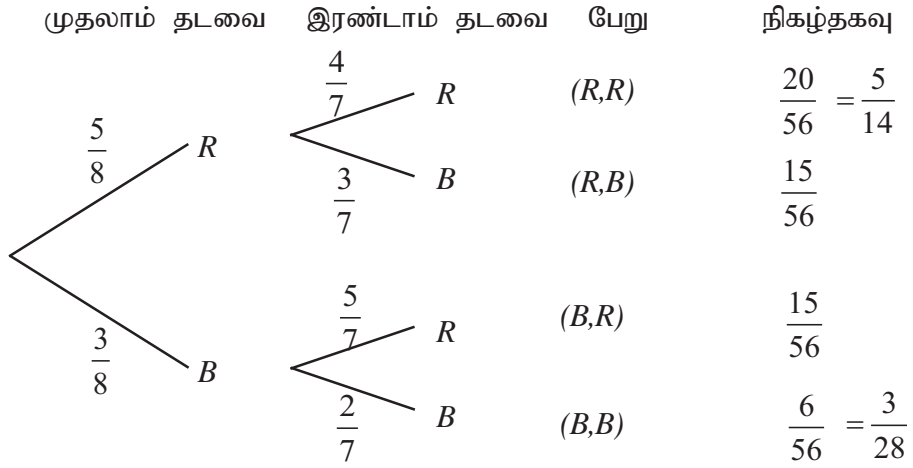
முதலாம் தடவை இரண்டாம் தடவை பேறு நிகழ்தகவு

$\frac{5}{8}$ R

$\frac{4}{7}$ R (R,R) $\frac{20}{56} = \frac{5}{14}$

$\frac{3}{7}$ B (R,B) $\frac{15}{56}$

$\frac{3}{8}$ B

$\frac{5}{7}$ R (B,R) $\frac{15}{56}$

$\frac{2}{7}$ B (B,B) $\frac{6}{56} = \frac{3}{28}$